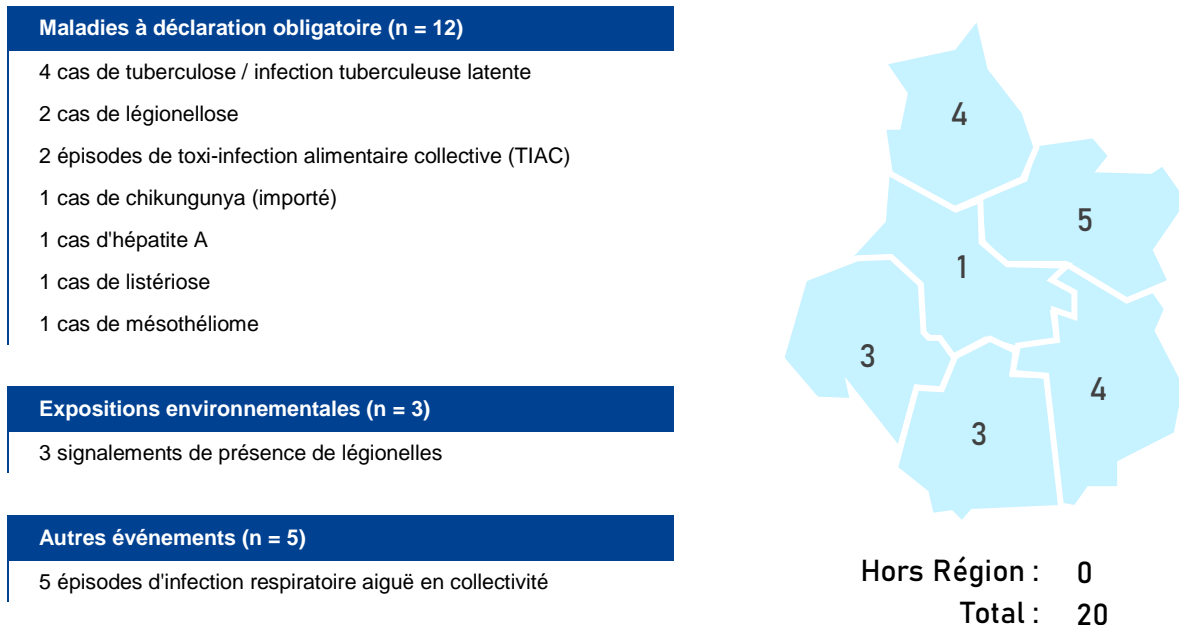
Maladies à déclaration obligatoire (n = 12)

4 cas de tuberculose / infection tuberculeuse latente

2 cas de légionellose

2 épisodes de toxi-infection alimentaire collective (TIAC)

1 cas de chikungunya (importé)

1 cas d'hépatite A

1 cas de listériose

1 cas de mésothéliome

Expositions environnementales (n = 3)

3 signalements de présence de légionelles

Autres événements (n = 5)

5 épisodes d'infection respiratoire aiguë en collectivité

4

5

1

3

4

3

Hors Région : 0

Total : 20